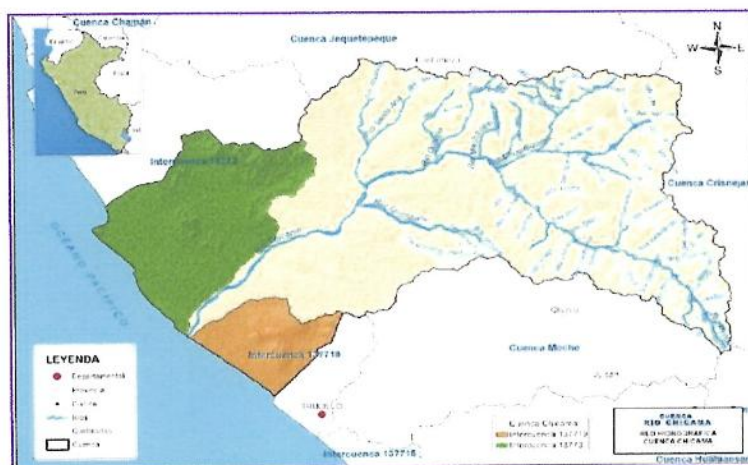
Cuenca Chaman

Cuenca Jequetepeque

N
W L
S

Intercuenca 13773

OCEANO PACIFICO

Cuenca Crisnejas

Quiru

Cuenca Moche

Intercuenca 137716

LEYENDA
Departamental
Provincial
Capital
Rios
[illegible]
Cuenca

TRUJILLO

Cuenca Chicama
Intercuenca 137719
Intercuenca 13773

CUENCA
RIO CHICAMA
RED HIDROGRAFICA
CUENCA CHICAMA

Intercuenca 137716

Cuenca Huallaga